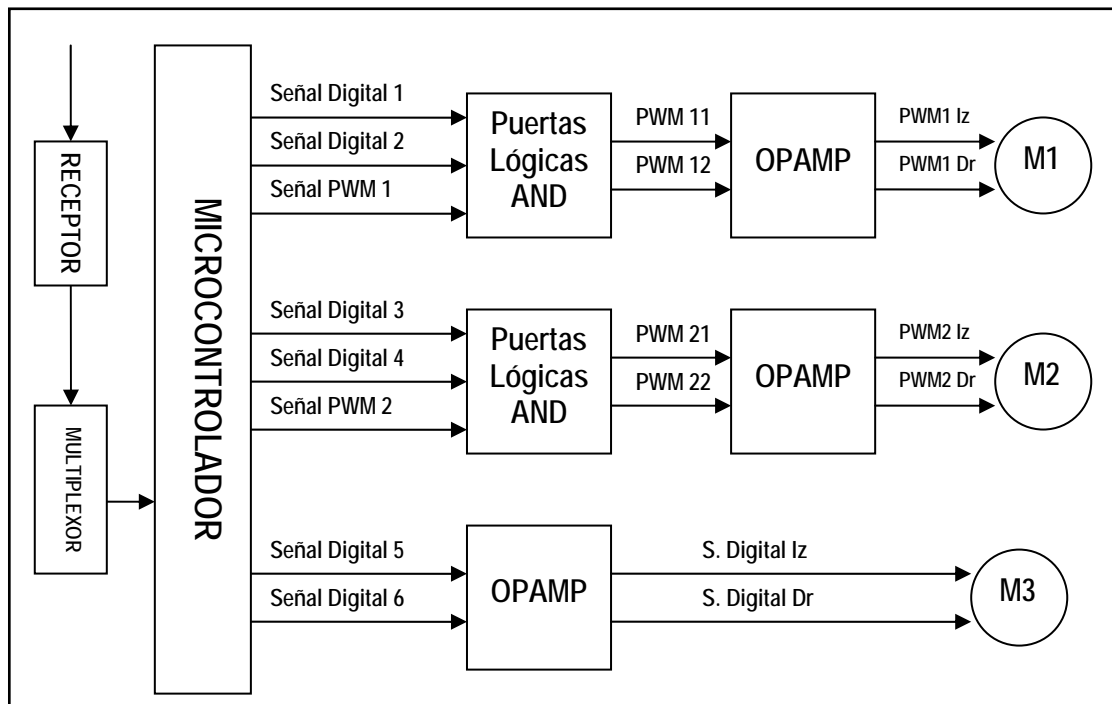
RECEPTOR

MULTIPLEXOR

MICROCONTROLADOR

Señal Digital 1

Señal Digital 2

Señal PWM 1

Puertas Lógicas AND

PWM 11

PWM 12

OPAMP

PWM1 Iz

PWM1 Dr

M1

Señal Digital 3

Señal Digital 4

Señal PWM 2

Puertas Lógicas AND

PWM 21

PWM 22

OPAMP

PWM2 Iz

PWM2 Dr

M2

Señal Digital 5

Señal Digital 6

OPAMP

S. Digital Iz

S. Digital Dr

M3